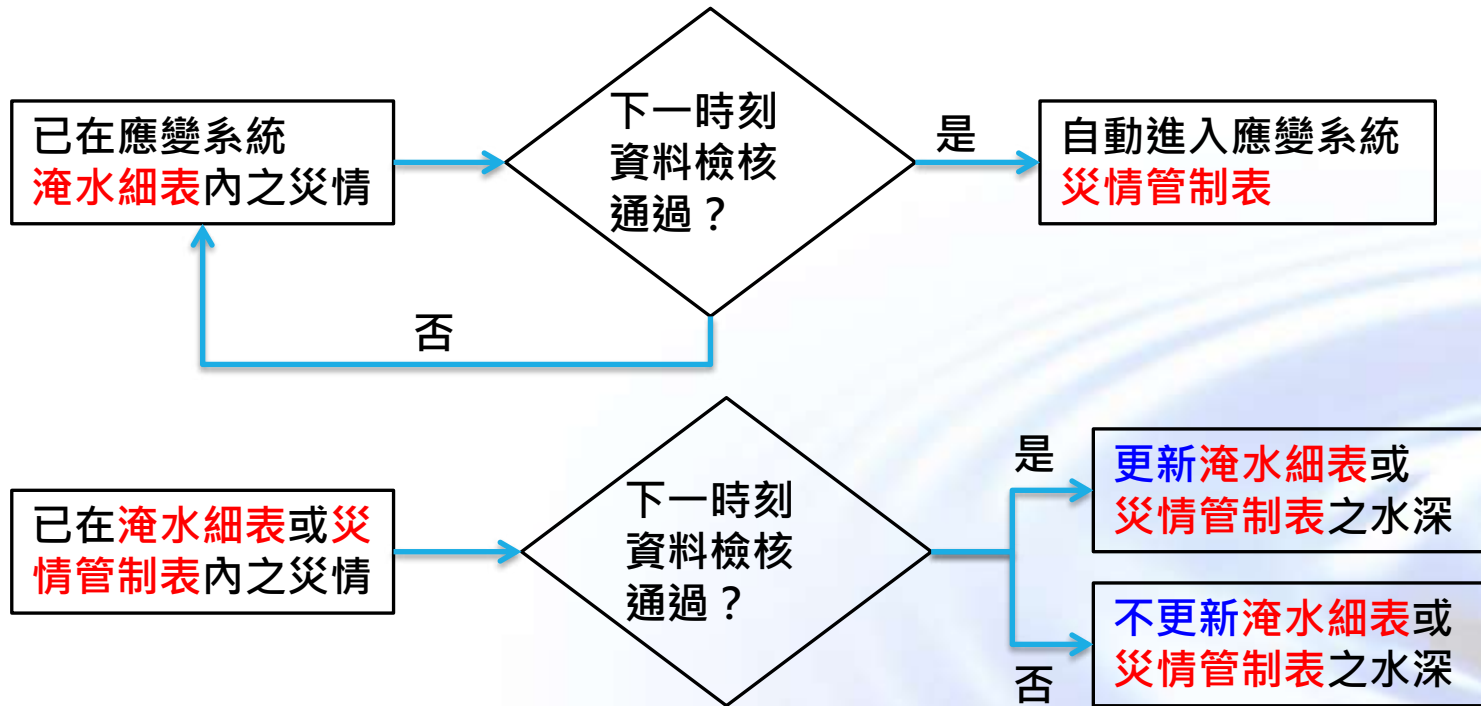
已在應變系統淹水細表內之災情

下一時刻資料檢核通過？

是

自動進入應變系統災情管制表

否

已在淹水細表或災情管制表內之災情

下一時刻資料檢核通過？

是

更新淹水細表或災情管制表之水深

不更新淹水細表或災情管制表之水深

否